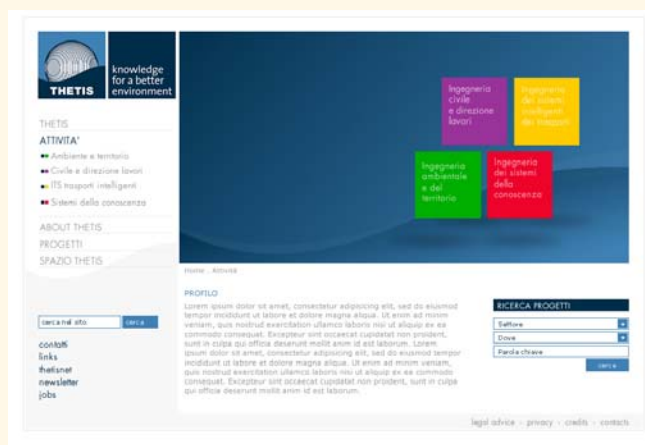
THETIS

knowledge for a better environment

THETIS
ATTIVITA'
Ambiente e territorio
Civile e direzione lavori
ITS trasporti intelligenti
Sistemi della conoscenza
ABOUT THETIS
PROGETTI
SPAZIO THETIS

Ingegneria civile e direzione lavori

Ingegneria dei sistemi intelligenti dei trasporti

Ingegneria ambientale e del territorio

Ingegneria dei sistemi della conoscenza

Home : Attività

PROFILO
Lorem ipsum dolor sit amet, consectetur adipiscing elit, sed do eiusmod tempor incididunt ut labore et dolore magna aliqua. Ut enim ad minim veniam, quis nostrud exercitation ullamco laboris nisi ut aliquip ex ea commodo consequat. Excepteur sint occaecat cupidatat non proident, sunt in culpa qui officia deserunt mollit anim id est laborum. Lorem ipsum dolor sit amet, consectetur adipiscing elit, sed do eiusmod tempor incididunt ut labore et dolore magna aliqua. Ut enim ad minim veniam, quis nostrud exercitation ullamco laboris nisi ut aliquip ex ea commodo consequat. Excepteur sint occaecat cupidatat non proident, sunt in culpa qui officia deserunt mollit anim id est laborum.

cerca nel sito
cerca

contatti
links
thetisnet
newsletter
jobs

RICERCA PROGETTI
Settore
Dove
Parola chiave
cerca

legal advice - privacy - credits - contacts